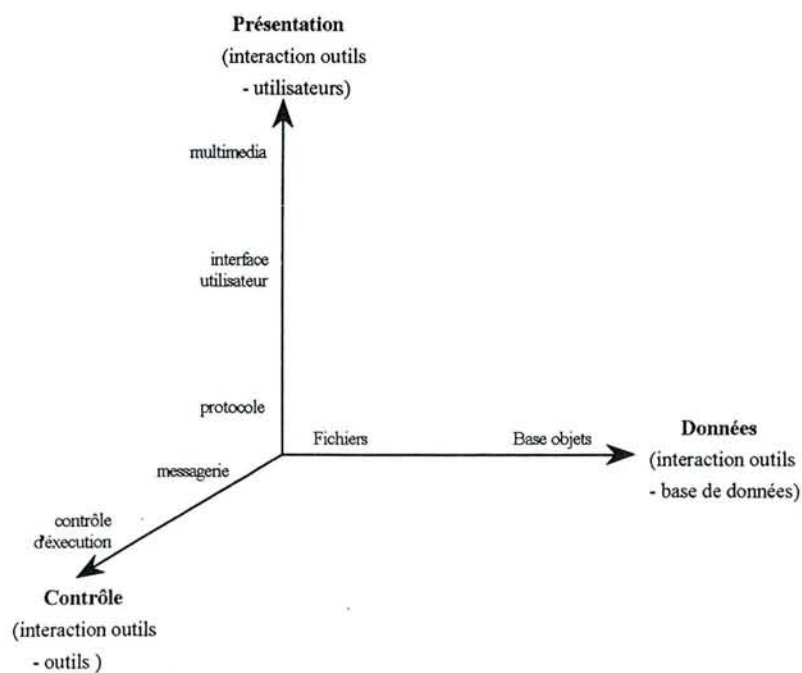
**Présentation**
(interaction outils - utilisateurs)

multimedia

interface utilisateur

protocole

Fichiers

Base objets

**Données**
(interaction outils - base de données)

messagerie

contrôle d'exécution

**Contrôle**
(interaction outils - outils )